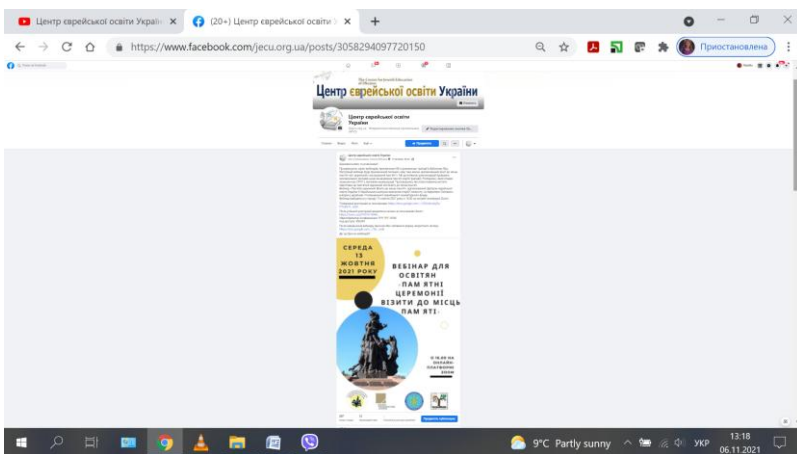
Центр єврейської освіти Україн ×
(20+) Центр єврейської освіти ×
+
https://www.facebook.com/jecu.org.ua/posts/3058294097720150
Приостановлена

Центр єврейської освіти України

Центр єврейської освіти України

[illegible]

СЕРЕДА 13 ЖОВТНЯ 2021 РОКУ

ВЕБІНАР ДЛЯ ОСВІТЯН «ПАМ'ЯТНІ ЦЕРЕМОНІЇ. ВІЗИТИ ДО МІСЦЬ ПАМ'ЯТІ»

О 16.00 НА ОНЛАЙН-ПЛАТФОРМІ ZOOM

9°C Partly sunny
УКР
13:18
06.11.2021